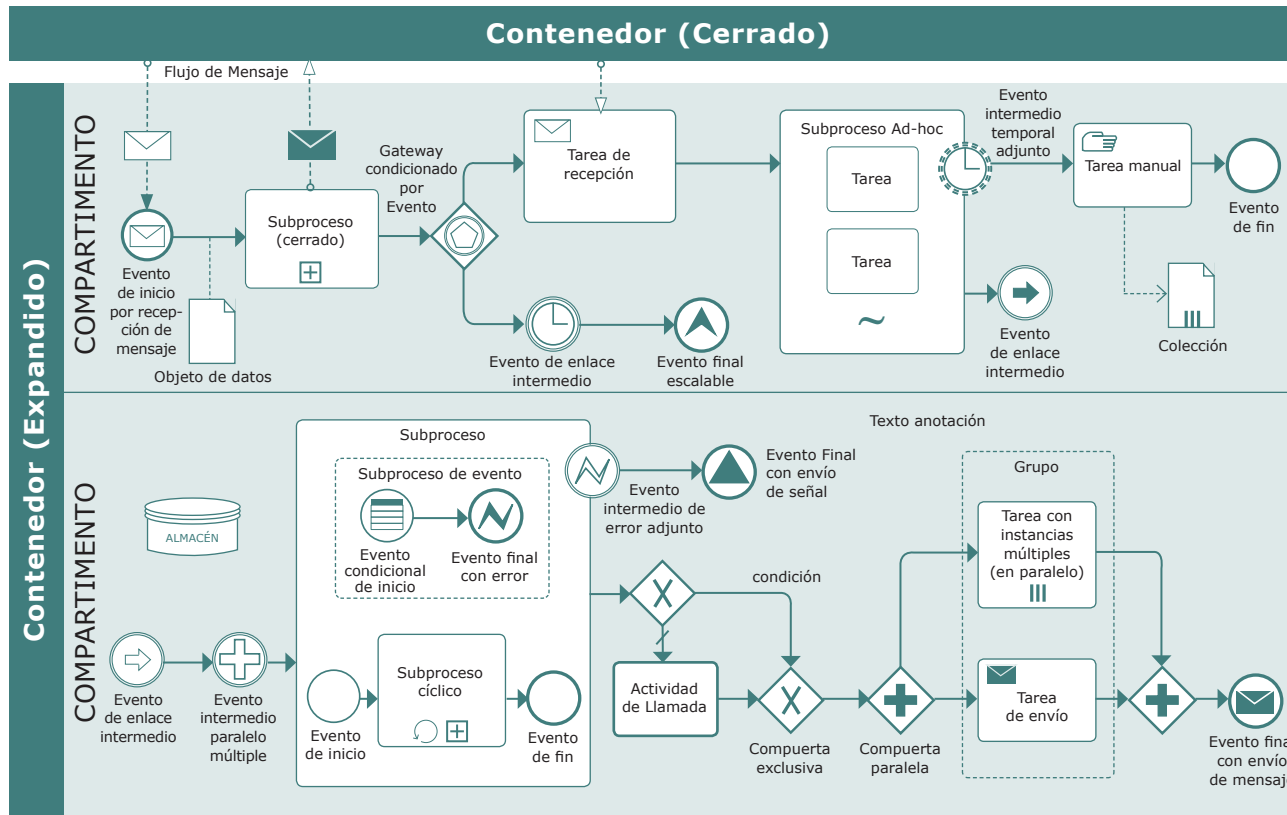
Contenedor (Cerrado)

Contenedor (Expandido)

COMPARTIMENTO

Flujo de Mensaje

Evento de inicio por recepción de mensaje

Objeto de datos

Subproceso (cerrado)

Gateway condicionado por Evento

Tarea de recepción

Evento de enlace intermedio

Evento final escalable

Subproceso Ad-hoc

Tarea

Tarea

~

Evento intermedio temporal adjunto

Tarea manual

Evento de fin

Evento de enlace intermedio

Colección

COMPARTIMENTO

ALMACÉN

Evento de enlace intermedio

Evento intermedio paralelo múltiple

Subproceso

Subproceso de evento

Evento condicional de inicio

Evento final con error

Subproceso cíclico

Evento de inicio

Evento de fin

Evento intermedio de error adjunto

Evento Final con envío de señal

Texto anotación

condición

Actividad de Llamada

Compuerta exclusiva

Compuerta paralela

Grupo

Tarea con instancias múltiples (en paralelo)

Tarea de envío

Evento fina con envío de mensaj